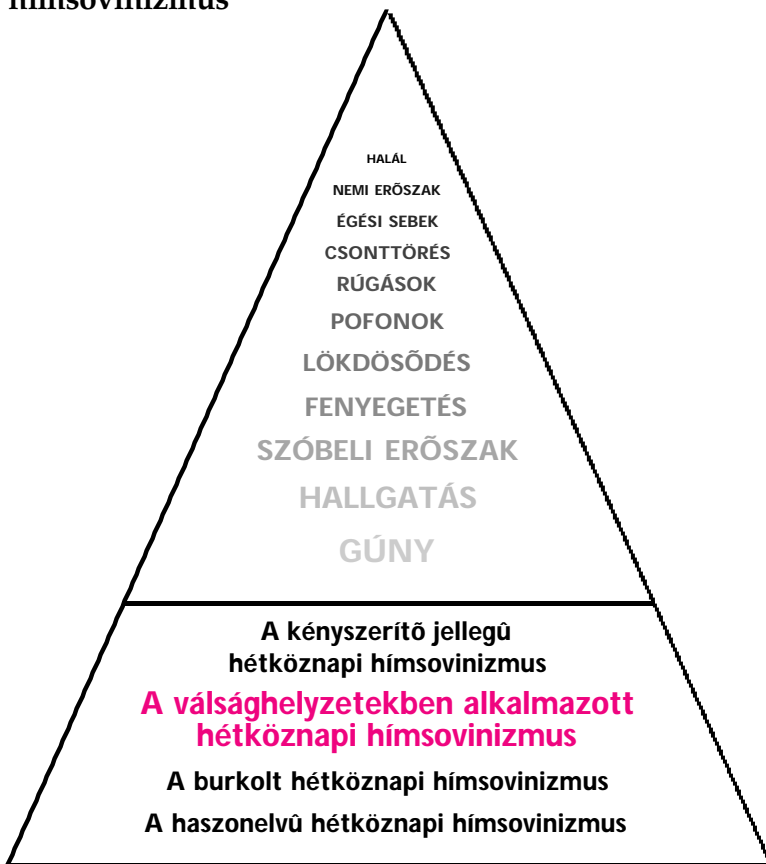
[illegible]

HALÁL
NEMI ERÕSZAK
ÉGÉSI SEBEK
CSONTTÖRÉS
RÚGÁSOK
POFONOK
LÖKDÖSÕDÉS
FENYEGETÉS
SZÓBELI ERÕSZAK
HALLGATÁS
GÚNY

A kényszerítõ jellegû hétköznapi hímsovinizmus

A válsághelyzetekben alkalmazott hétköznapi hímsovinizmus

A burkolt hétköznapi hímsovinizmus

A haszonelvû hétköznapi hímsovinizmus